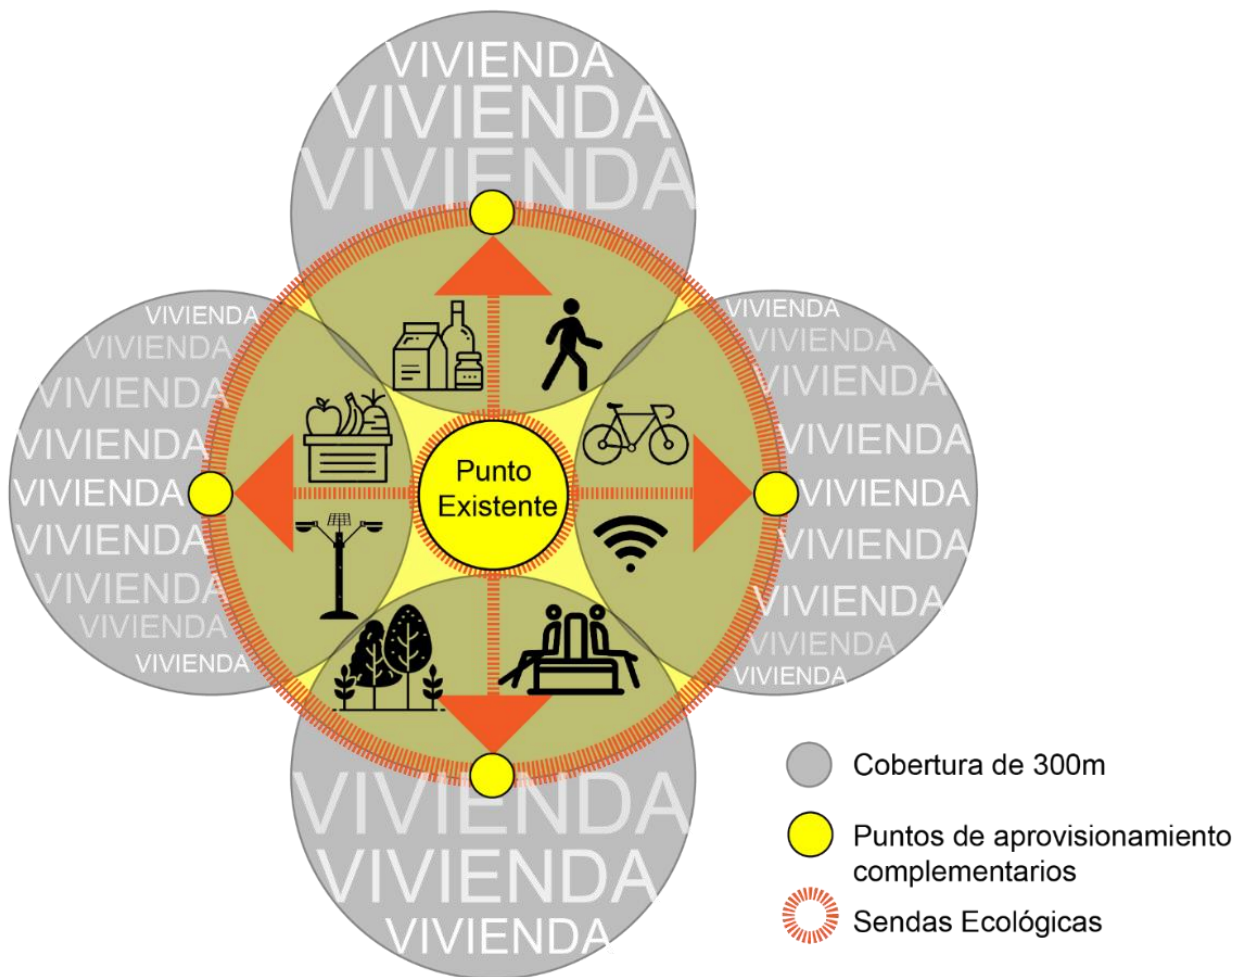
VIVIENDA
VIVIENDA
VIVIENDA

VIVIENDA
VIVIENDA
VIVIENDA
VIVIENDA
VIVIENDA
VIVIENDA
VIVIENDA
VIVIENDA
VIVIENDA

VIVIENDA
VIVIENDA
VIVIENDA
VIVIENDA
VIVIENDA
VIVIENDA
VIVIENDA
VIVIENDA
VIVIENDA

Punto Existente

VIVIENDA
VIVIENDA
VIVIENDA

Cobertura de 300m

Puntos de aprovisionamiento complementarios

Sendas Ecológicas